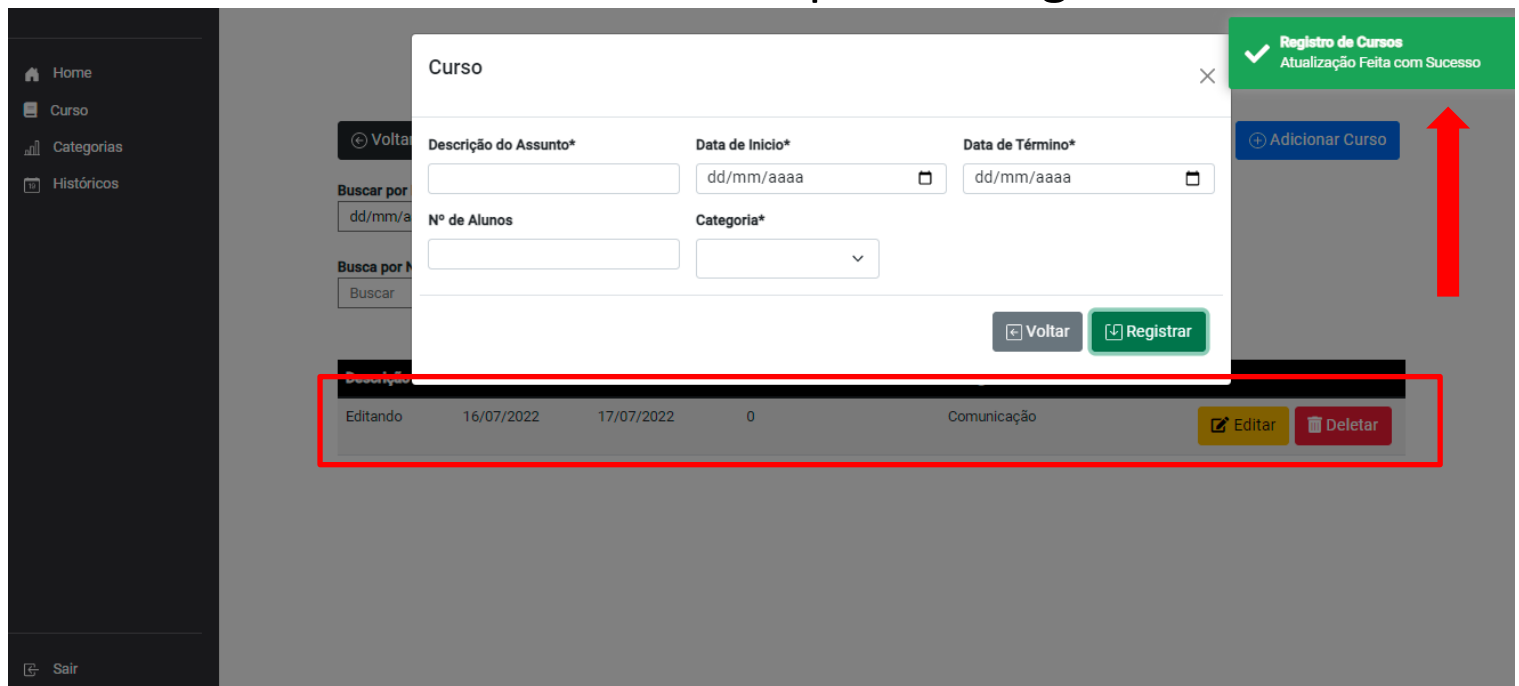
Home
Curso
Categorias
Históricos
Sair

Volta
Buscar por
dd/mm/a
Busca por N
Buscar

Curso

Descrição do Assunto*
Data de Inicio*
dd/mm/aaaa
Data de Término*
dd/mm/aaaa
Nº de Alunos
Categoria*

Voltar
Registrar

Registro de Cursos
Atualização Feita com Sucesso

Adicionar Curso

| Descriçã | | | | | |
|---|---|---|---|---|---|
| Editando | 16/07/2022 | 17/07/2022 | 0 | Comunicação | Editar Deletar |